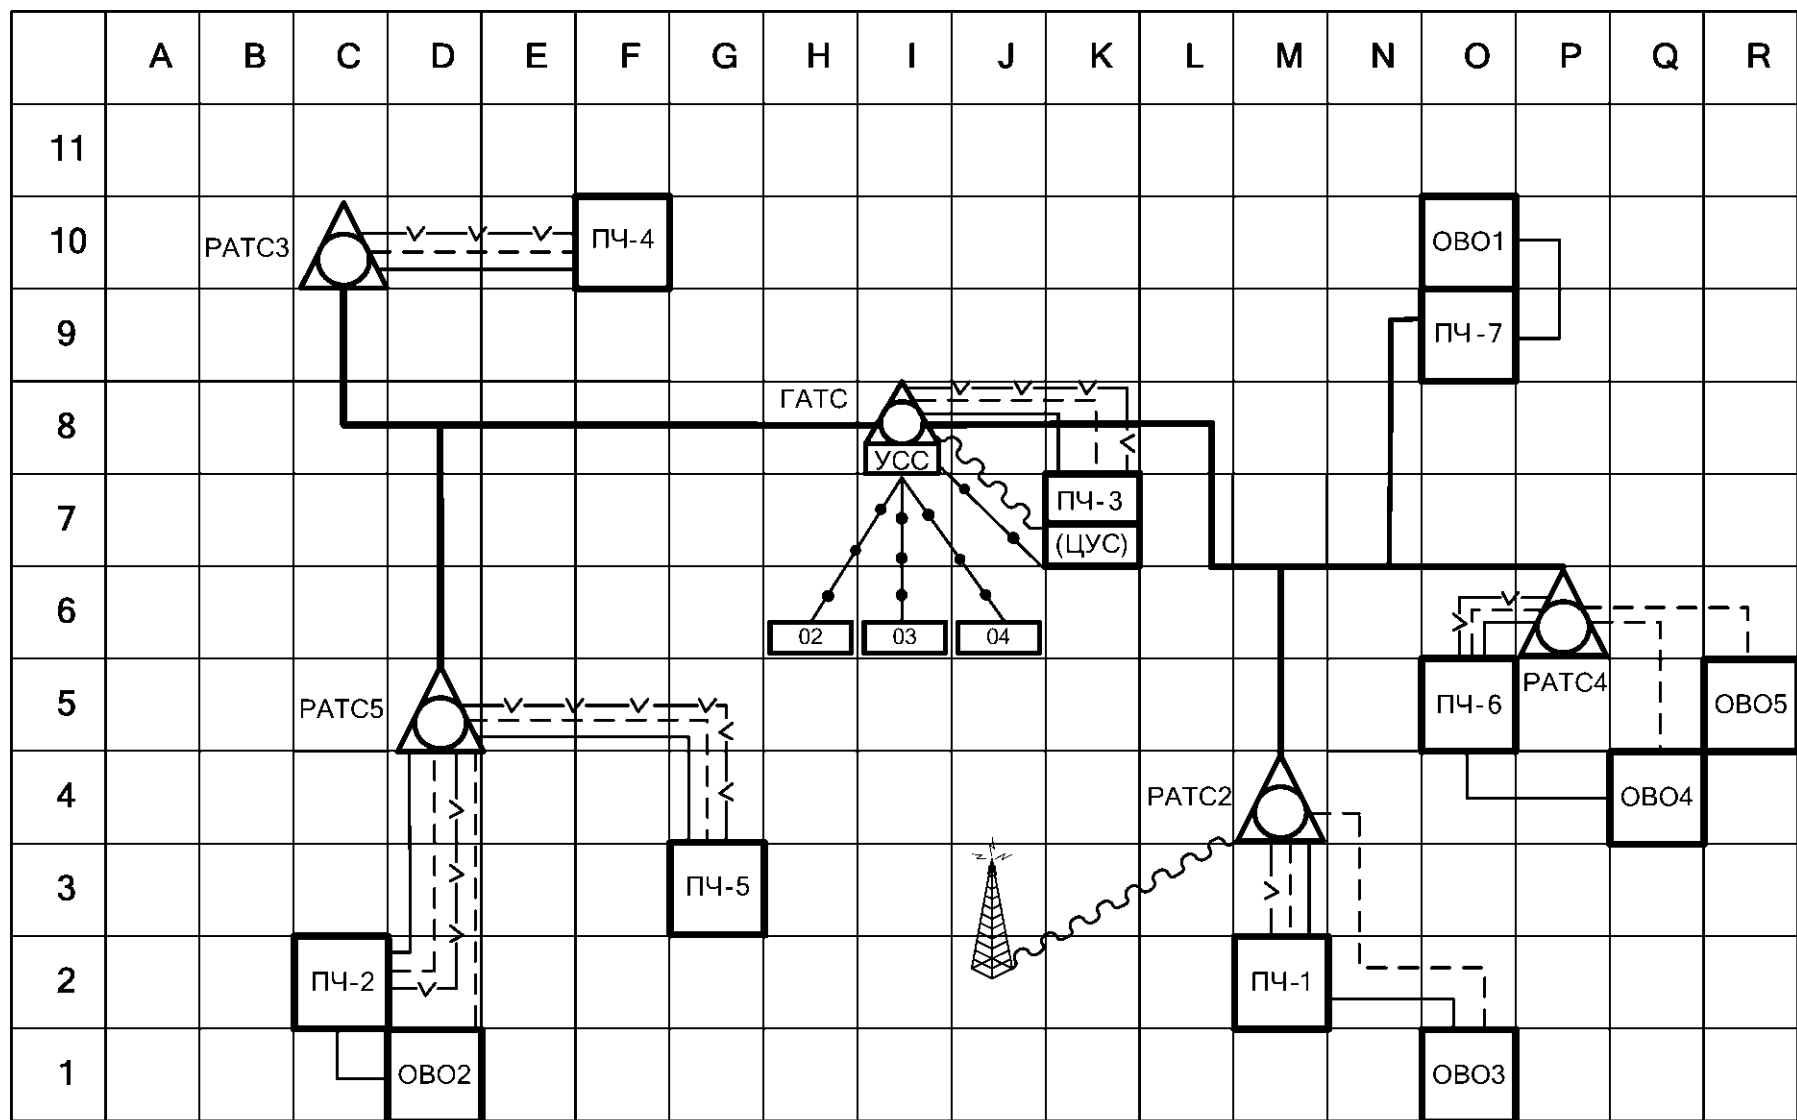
| | A | B | C | D | E | F | G | H | I | J | K | L | M | N | O | P | Q | R |
|---|---|---|---|---|---|---|---|---|---|---|---|---|---|---|---|---|---|---|
| 11 | | | | | | | | | | | | | | | | | | |
| 10 | | | | | | | | | | | | | | | | | | |
| 9 | | | | | | | | | | | | | | | | | | |
| 8 | | | | | | | | | | | | | | | | | | |
| 7 | | | | | | | | | | | | | | | | | | |
| 6 | | | | | | | | | | | | | | | | | | |
| 5 | | | | | | | | | | | | | | | | | | |
| 4 | | | | | | | | | | | | | | | | | | |
| 3 | | | | | | | | | | | | | | | | | | |
| 2 | | | | | | | | | | | | | | | | | | |
| 1 | | | | | | | | | | | | | | | | | | |

РАТС3
ПЧ-4
ОВО1
ПЧ-7
ГАТС
УСС
ПЧ-3
(ЦУС)
02
03
04
РАТС5
РАТС4
ПЧ-6
ОВО5
ОВО4
РАТС2
ПЧ-5
ПЧ-2
ОВО2
ПЧ-1
ОВО3